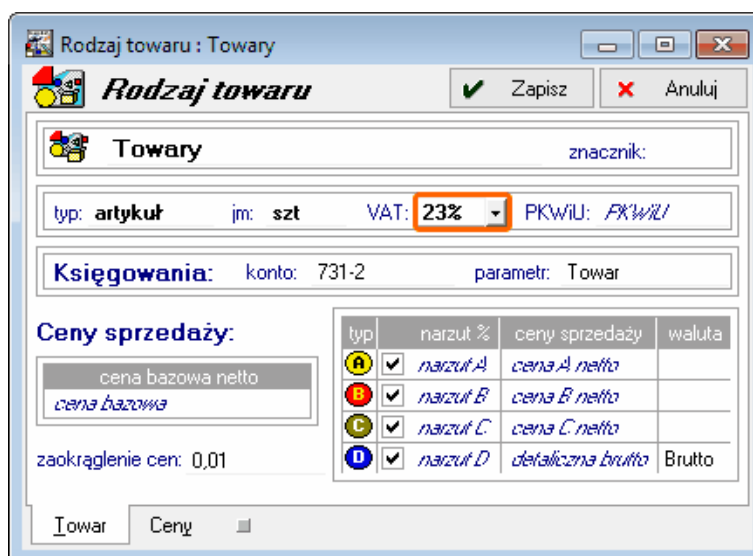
Rodzaj towaru : Towary

Rodzaj towaru

Zapisz

Anuluj

Towary

znacznik:

typ: artykuł jm: szt VAT: 23% PKWiU: PKWiU

Księgowania: konto: 731-2 parametr: Towar

Ceny sprzedaży:

cena bazowa netto
cena bazowa

zaokrąglenie cen: 0,01

| typ | | narzut % | ceny sprzedaży | waluta |
|---|---|---|---|---|
| A | ✔ | narzut A | cena A netto | |
| B | ✔ | narzut B | cena B netto | |
| C | ✔ | narzut C | cena C netto | |
| D | ✔ | narzut D | detaliczna brutto | Brutto |

Towar Ceny